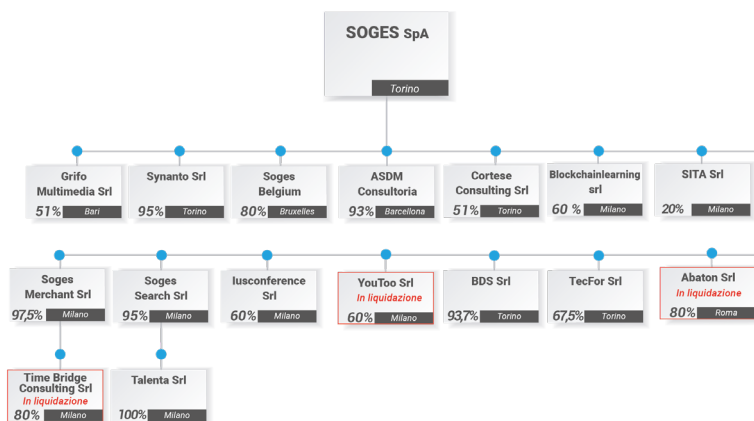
SOGES SpA
Torino

Grifo Multimedia Srl
51% Bari

Synanto Srl
95% Torino

Soges Belgium
80% Bruxelles

ASDM Consultoria
93% Barcellona

Cortese Consulting Srl
51% Torino

Blockchainlearning srl
60 % Milano

SITA Srl
20% Milano

Soges Merchant Srl
97,5% Milano

Soges Search Srl
95% Milano

Iusconference Srl
60% Milano

YouToo Srl
In liquidazione
60% Milano

BDS Srl
93,7% Torino

TecFor Srl
67,5% Torino

Abaton Srl
In liquidazione
80% Roma

Time Bridge Consulting Srl
In liquidazione
80% Milano

Talenta Srl
100% Milano